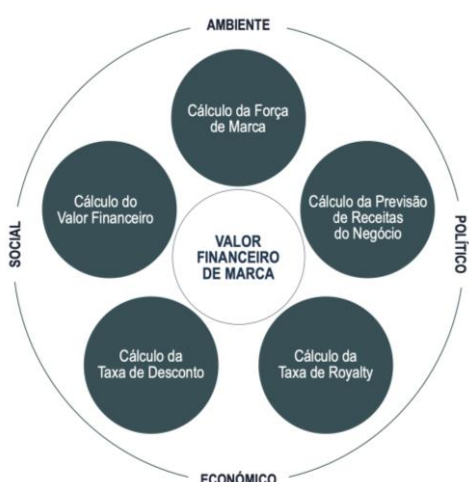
AMBIENTE

SOCIAL

POLÍTICO

ECONÓMICO

VALOR FINANCEIRO DE MARCA

Cálculo da Força de Marca

Cálculo da Previsão de Receitas do Negócio

Cálculo da Taxa de Royalty

Cálculo da Taxa de Desconto

Cálculo do Valor Financeiro